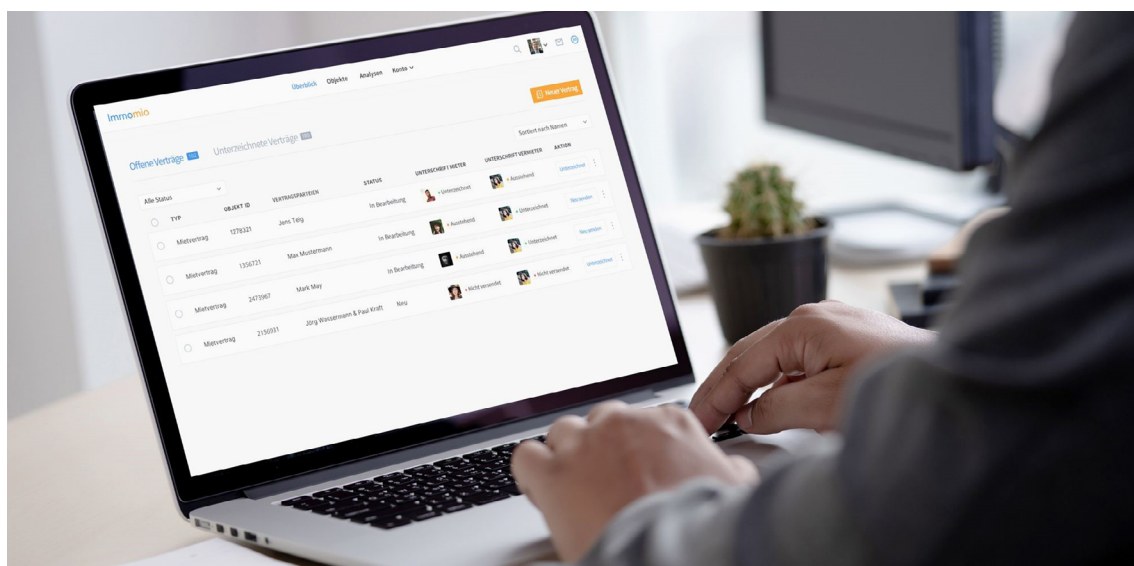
Immomio

Überblick Objekte Analysen Konto

Neuer Vertrag

Offene Verträge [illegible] Unterzeichnete Verträge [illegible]

Sortiert nach Namen

Alle Status

| TYP | OBJEKT ID | VERTRAGSPARTEIEN | STATUS | UNTERSCHRIFT MIETER | UNTERSCHRIFT VERMIETER | AKTION |
|---|---|---|---|---|---|---|
| Mietvertrag | 1278321 | Jens Telg | In Bearbeitung | Unterzeichnet | Ausstehend | Unterzeichnet |
| Mietvertrag | 1356721 | Max Mustermann | In Bearbeitung | Ausstehend | Unterzeichnet | Neu senden |
| Mietvertrag | 2473967 | Mark May | In Bearbeitung | Ausstehend | Unterzeichnet | Neu senden |
| Mietvertrag | 2150931 | Jörg Wassermann & Paul Kraft | Neu | Nicht versendet | Nicht versendet | Unterzeichnet |